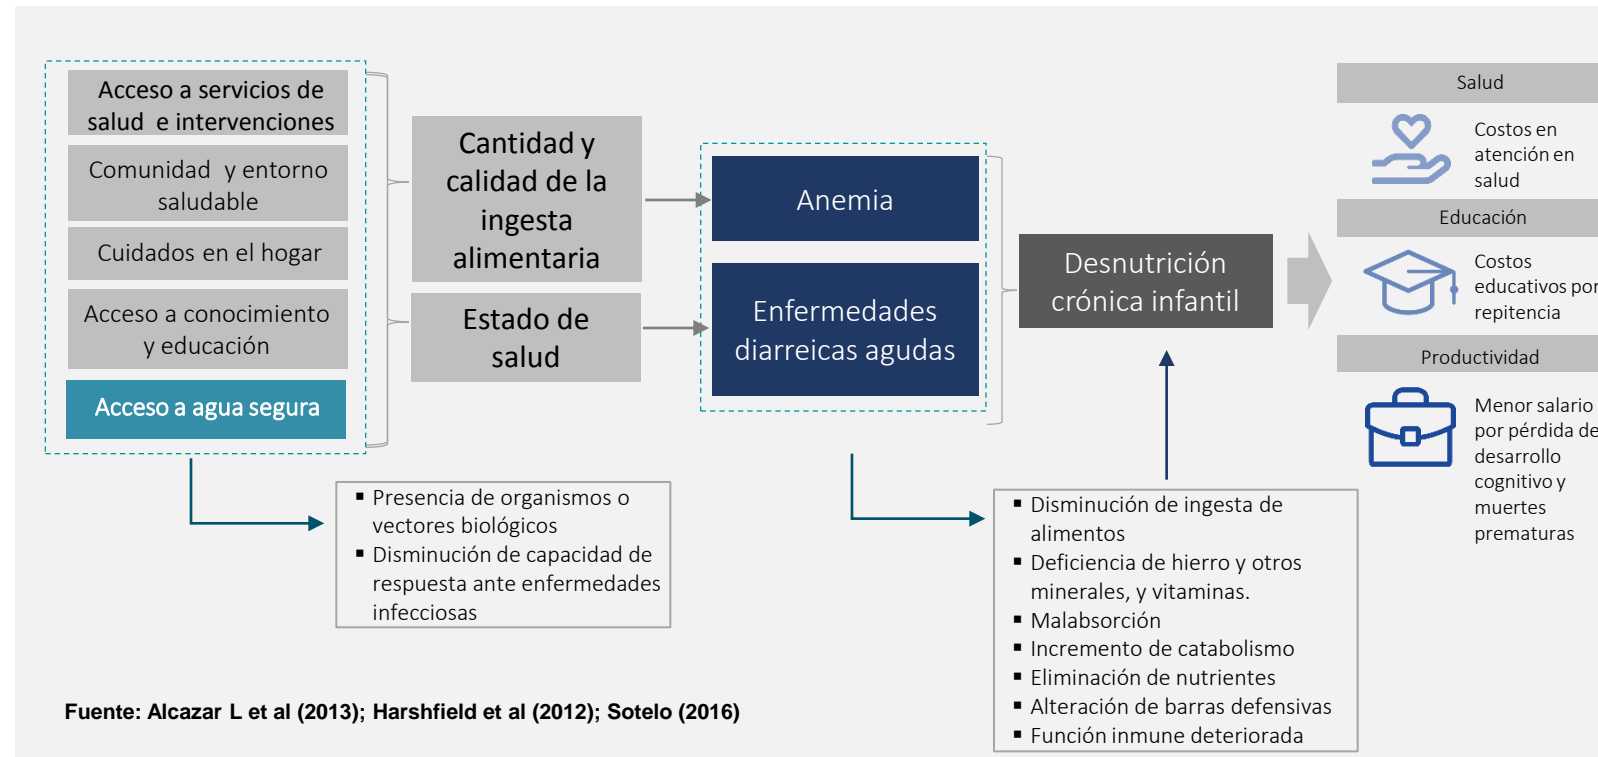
Acceso a servicios de salud e intervenciones

Comunidad y entorno saludable

Cuidados en el hogar

Acceso a conocimiento y educación

Acceso a agua segura

Cantidad y calidad de la ingesta alimentaria

Estado de salud

Anemia

Enfermedades diarreicas agudas

Desnutrición crónica infantil

Salud

Costos en atención en salud

Educación

Costos educativos por repitencia

Productividad

Menor salario por pérdida de desarrollo cognitivo y muertes prematuras

▪ Presencia de organismos o vectores biológicos
▪ Disminución de capacidad de respuesta ante enfermedades infecciosas

▪ Disminución de ingesta de alimentos
▪ Deficiencia de hierro y otros minerales, y vitaminas.
▪ Malabsorción
▪ Incremento de catabolismo
▪ Eliminación de nutrientes
▪ Alteración de barras defensivas
▪ Función inmune deteriorada

Fuente: Alcazar L et al (2013); Harshfield et al (2012); Sotelo (2016)